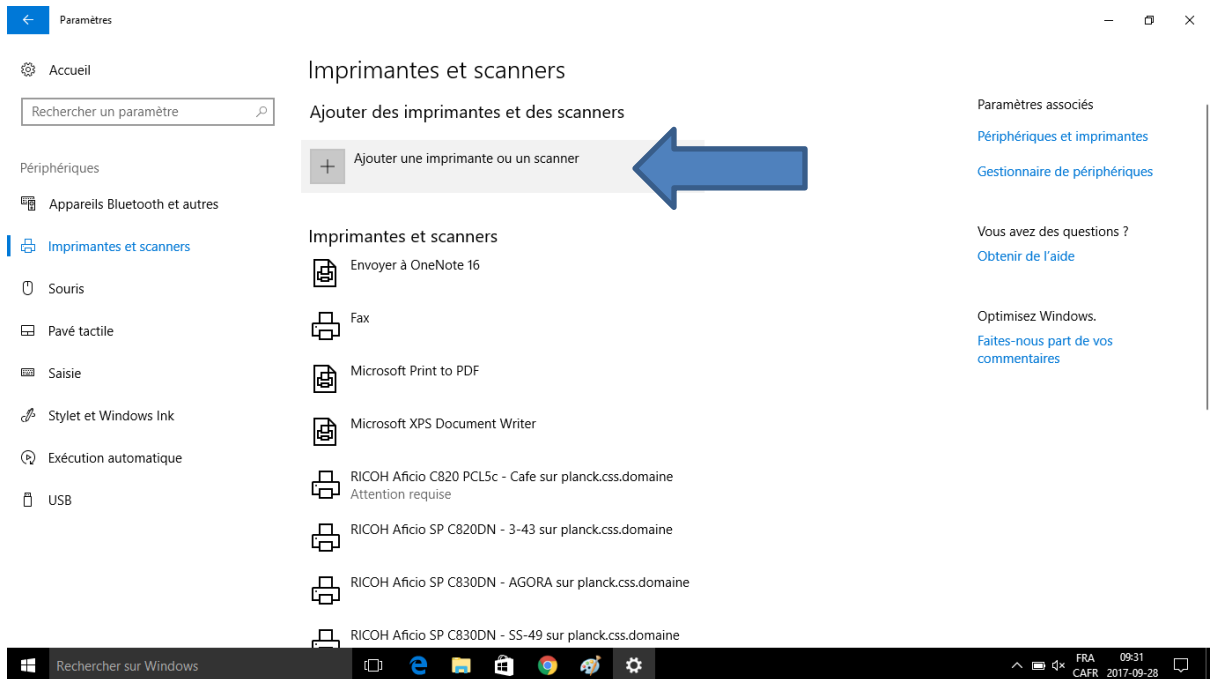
Paramètres

Accueil

Rechercher un paramètre

Périphériques

Appareils Bluetooth et autres

Imprimantes et scanners

Souris

Pavé tactile

Saisie

Stylet et Windows Ink

Exécution automatique

USB

Imprimantes et scanners

Ajouter des imprimantes et des scanners

+ Ajouter une imprimante ou un scanner

Imprimantes et scanners

Envoyer à OneNote 16

Fax

Microsoft Print to PDF

Microsoft XPS Document Writer

RICOH Aficio C820 PCL5c - Cafe sur planck.css.domaine
Attention requise

RICOH Aficio SP C820DN - 3-43 sur planck.css.domaine

RICOH Aficio SP C830DN - AGORA sur planck.css.domaine

RICOH Aficio SP C830DN - SS-49 sur planck.css.domaine

Paramètres associés

Périphériques et imprimantes

Gestionnaire de périphériques

Vous avez des questions ?

Obtenir de l'aide

Optimisez Windows.

Faites-nous part de vos commentaires

Rechercher sur Windows

FRA CAFR 09:31 2017-09-28